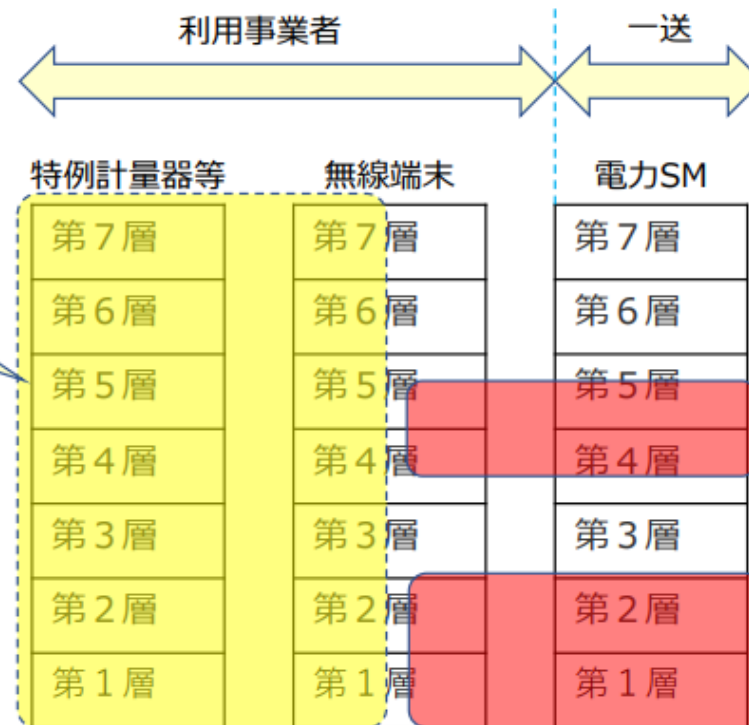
利用事業者

一送

特例計量器等

無線端末

電力SM

| 特例計量器等 | 無線端末 | 電力SM |
|---|---|---|
| 第７層 | 第７層 | 第７層 |
| 第６層 | 第６層 | 第６層 |
| 第５層 | 第５層 | 第５層 |
| 第４層 | 第４層 | 第４層 |
| 第３層 | 第３層 | 第３層 |
| 第２層 | 第２層 | 第２層 |
| 第１層 | 第１層 | 第１層 |